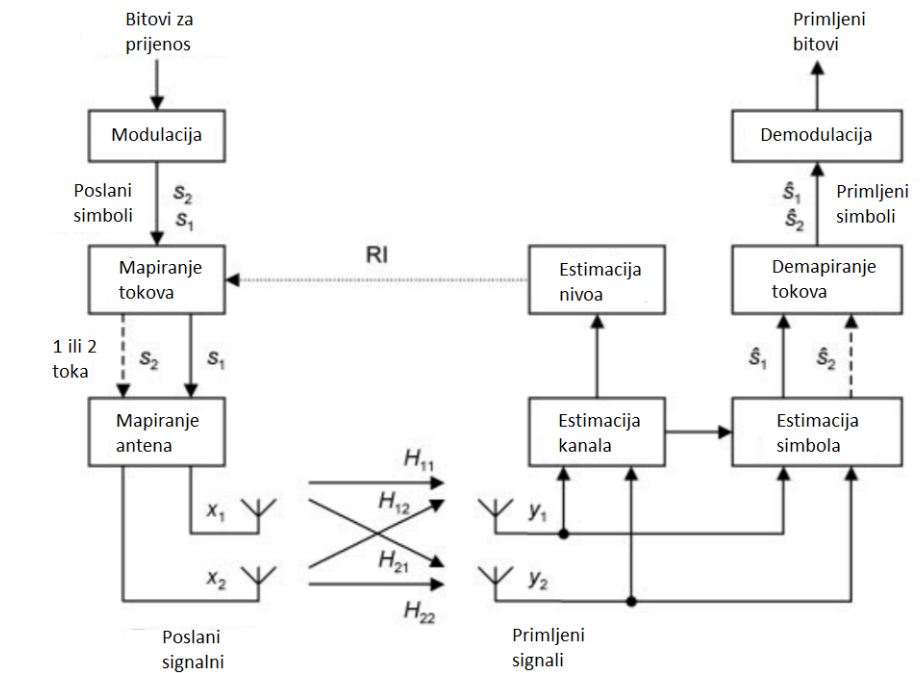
Bitovi za prijenos

Modulacija

Poslani simboli

$s_2$
$s_1$

Mapiranje tokova

RI

1 ili 2 toka

$s_2$

$s_1$

Mapiranje antena

$x_1$

$x_2$

$H_{11}$

$H_{12}$

$H_{21}$

$H_{22}$

Poslani signalni

$y_1$

$y_2$

Primljeni signali

Estimacija nivoa

Estimacija kanala

Primljeni bitovi

Demodulacija

$\hat{s}_1$
$\hat{s}_2$

Primljeni simboli

Demapiranje tokova

$\hat{s}_1$

$\hat{s}_2$

Estimacija simbola